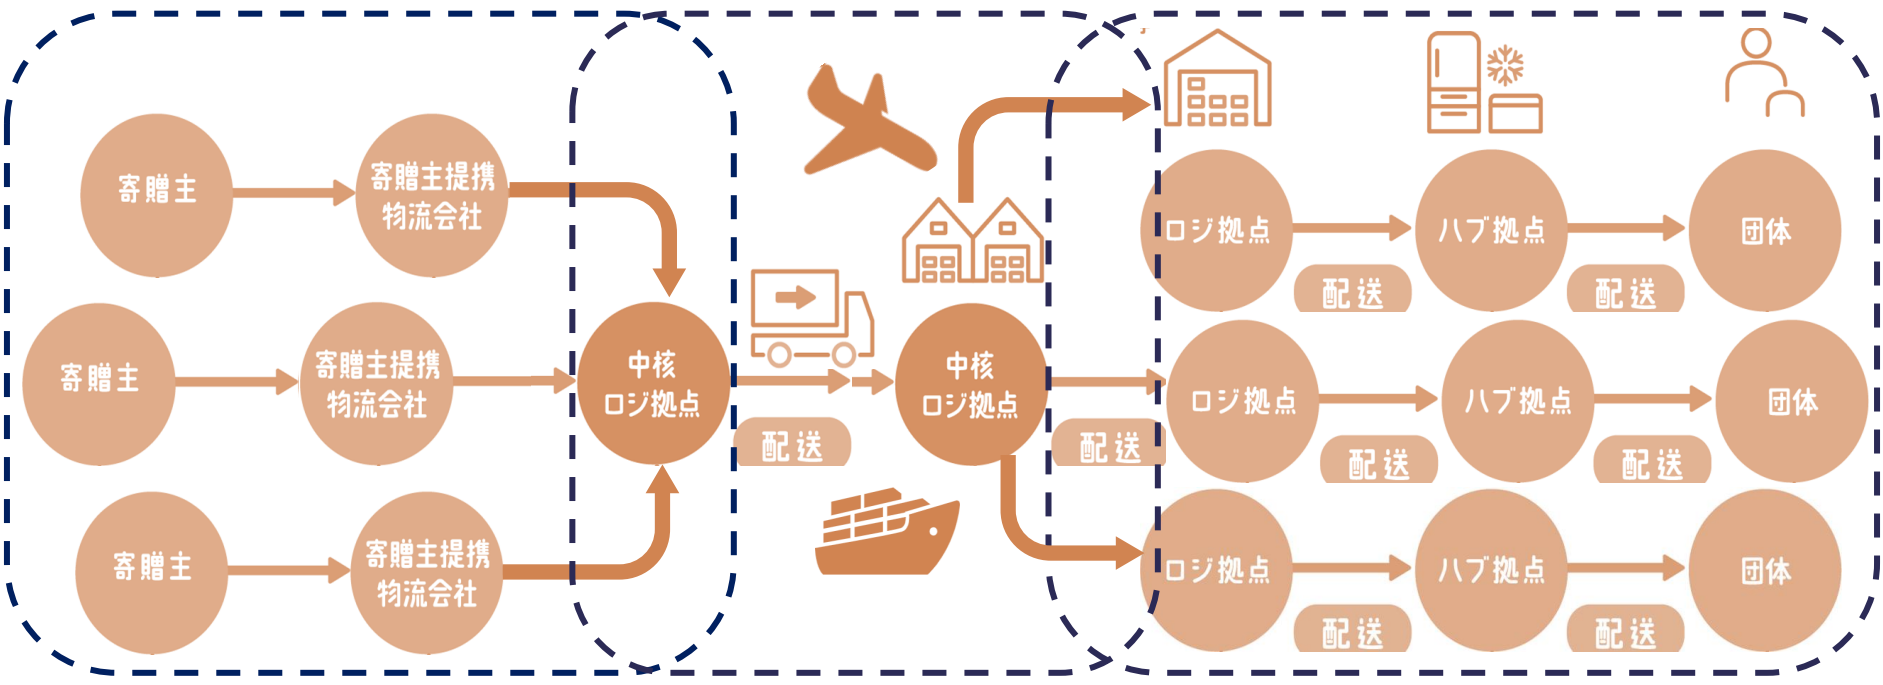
寄贈主

寄贈主提携物流会社

寄贈主

寄贈主提携物流会社

寄贈主

寄贈主提携物流会社

中核ロジ拠点

配送

中核ロジ拠点

配送

ロジ拠点

配送

ハブ拠点

配送

団体

ロジ拠点

配送

ハブ拠点

配送

団体

ロジ拠点

配送

ハブ拠点

配送

団体